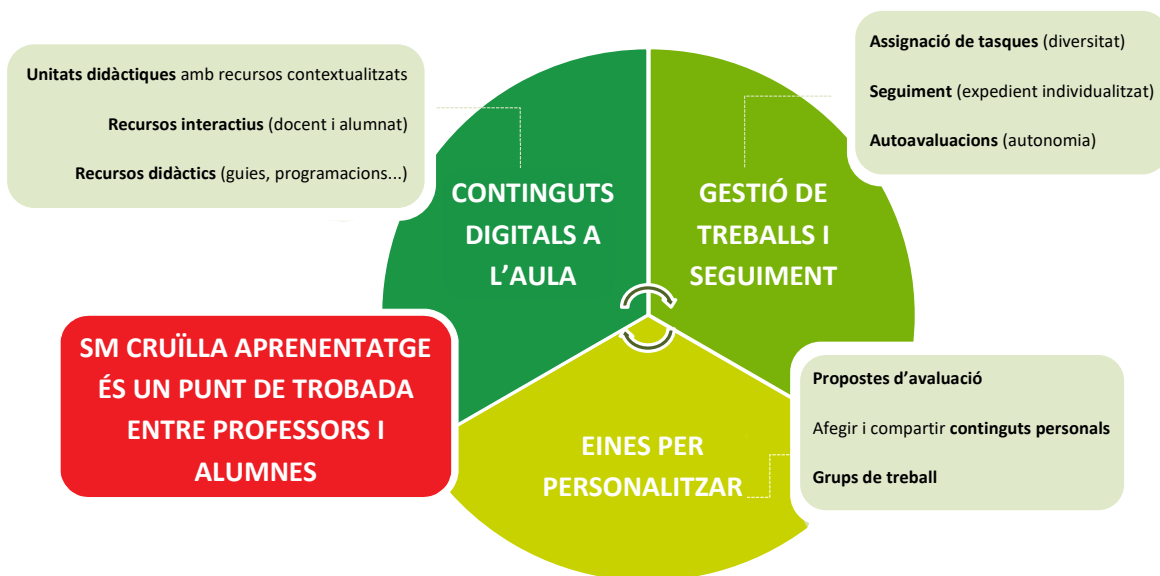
Unitats didàctiques amb recursos contextualitzats

Recursos interactius (docent i alumnat)

Recursos didàctics (guies, programacions...)

Assignació de tasques (diversitat)

Seguiment (expedient individualitzat)

Autoavaluacions (autonomia)

CONTINGUTS DIGITALS A L'AULA

GESTIÓ DE TREBALLS I SEGUIMENT

SM CRUÏLLA APRENENTATGE ÉS UN PUNT DE TROBADA ENTRE PROFESSORS I ALUMNES

EINES PER PERSONALITZAR

Propostes d'avaluació

Afegir i compartir continguts personals

Grups de treball